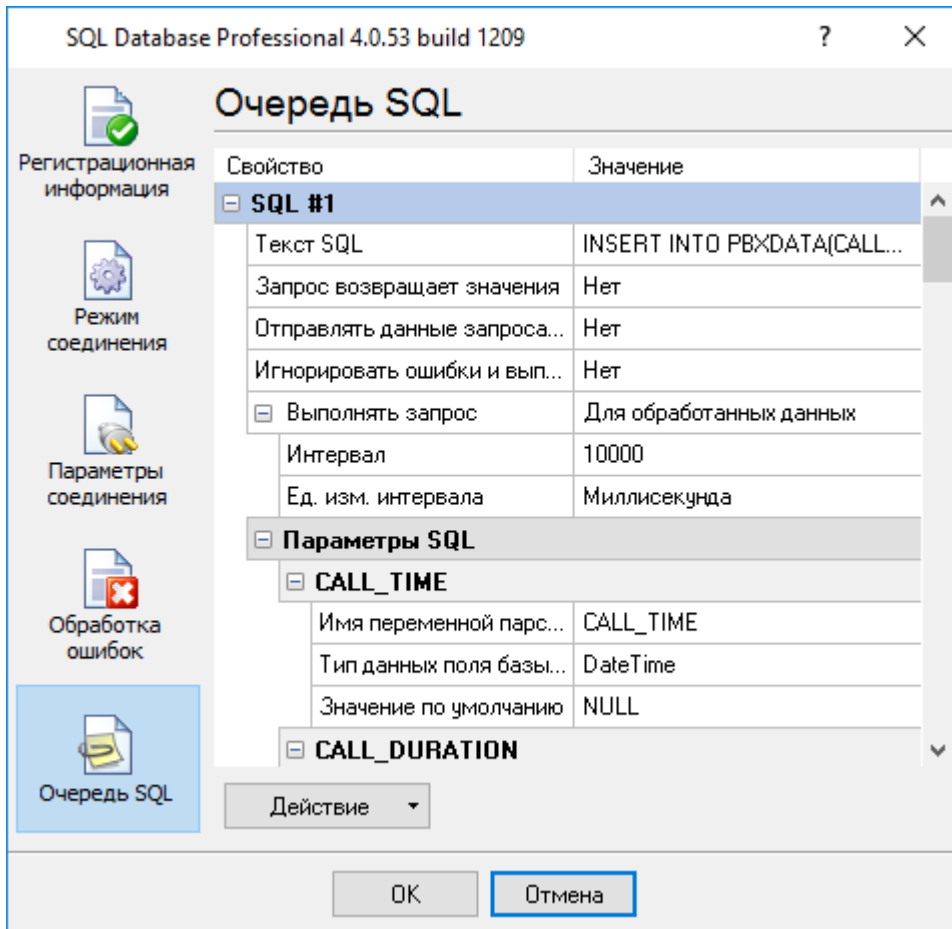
SQL Database Professional 4.0.53 build 1209

?

Регистрационная информация

Режим соединения

Параметры соединения

Обработка ошибок

Очередь SQL

Очередь SQL

| Свойство | Значение |
|---|---|
| ⊟ SQL #1 | |
| Текст SQL | INSERT INTO PBXDATA(CALL... |
| Запрос возвращает значения | Нет |
| Отправлять данные запроса... | Нет |
| Игнорировать ошибки и вып... | Нет |
| ⊟ Выполнять запрос | Для обработанных данных |
| Интервал | 10000 |
| Ед. изм. интервала | Миллисекунда |
| ⊟ Параметры SQL | |
| ⊟ CALL_TIME | |
| Имя переменной парс... | CALL_TIME |
| Тип данных поля базы... | DateTime |
| Значение по умолчанию | NULL |
| ⊟ CALL_DURATION | |

Действие

OK

Отмена